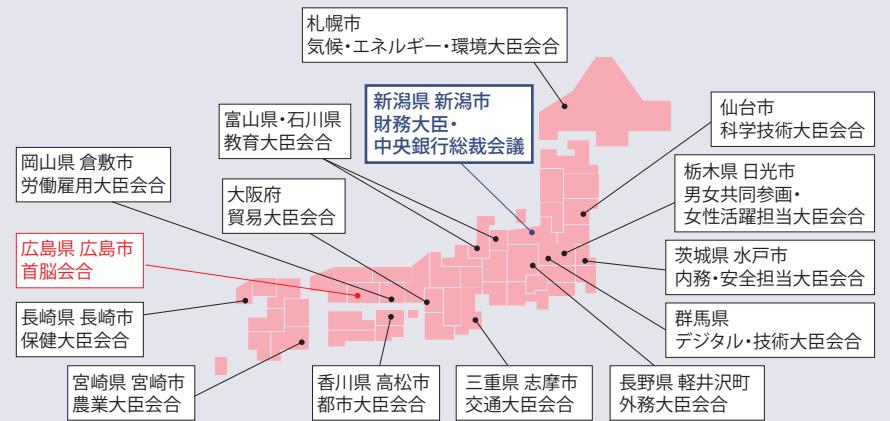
札幌市
気候・エネルギー・環境大臣会合

新潟県 新潟市
財務大臣・
中央銀行総裁会議

仙台市
科学技術大臣会合

富山県・石川県
教育大臣会合

岡山県 倉敷市
労働雇用大臣会合

大阪府
貿易大臣会合

栃木県 日光市
男女共同参画・
女性活躍担当大臣会合

広島県 広島市
首脳会合

茨城県 水戸市
内務・安全担当大臣会合

長崎県 長崎市
保健大臣会合

群馬県
デジタル・技術大臣会合

宮崎県 宮崎市
農業大臣会合

香川県 高松市
都市大臣会合

三重県 志摩市
交通大臣会合

長野県 軽井沢町
外務大臣会合